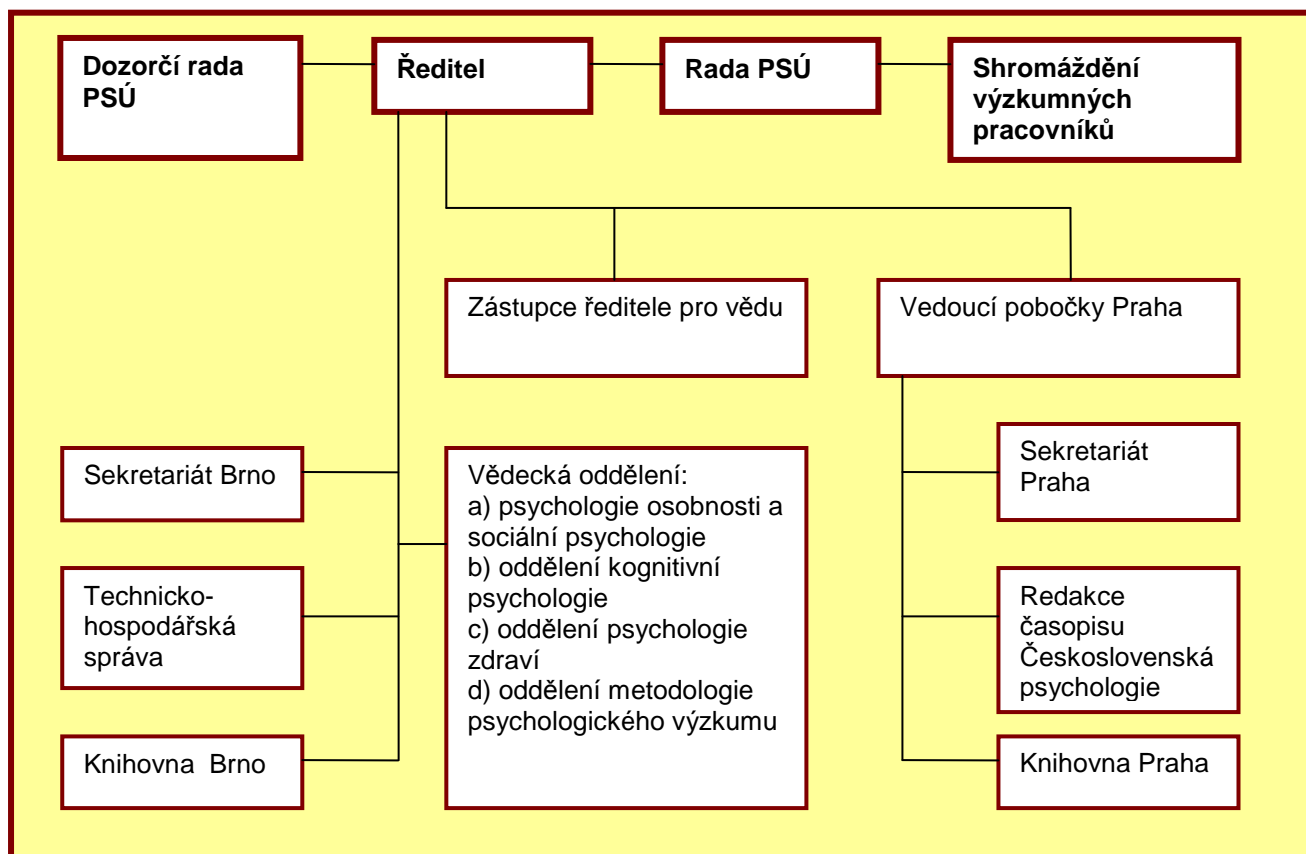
Dozorčí rada PSÚ

Ředitel

Rada PSÚ

Shromáždění výzkumných pracovníků

Zástupce ředitele pro vědu

Vedoucí pobočky Praha

Sekretariát Brno

Vědecká oddělení:
a) psychologie osobnosti a sociální psychologie
b) oddělení kognitivní psychologie
c) oddělení psychologie zdraví
d) oddělení metodologie psychologického výzkumu

Sekretariát Praha

Technicko-hospodářská správa

Redakce časopisu Československá psychologie

Knihovna Brno

Knihovna Praha